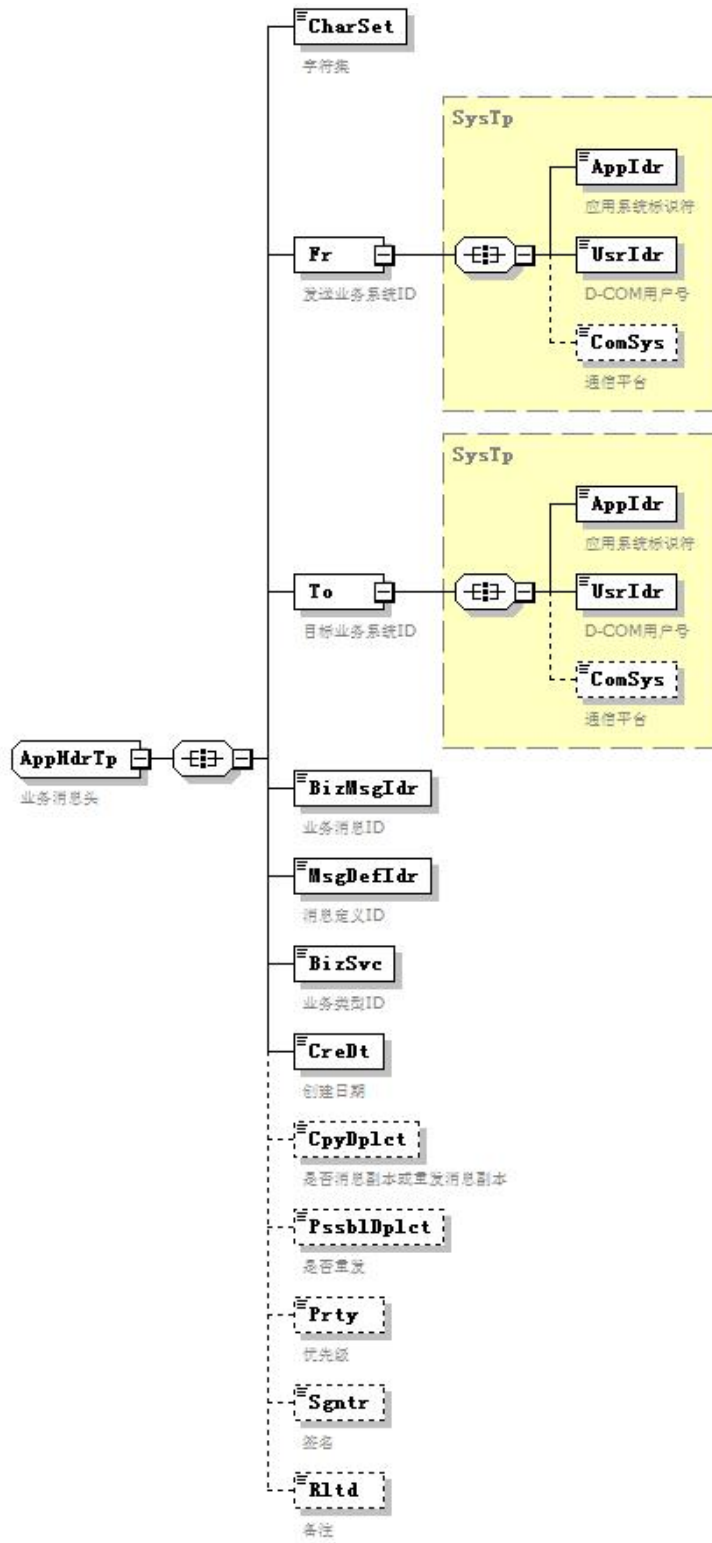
CharSet
字符集

SysTp

Fr
发送业务系统ID

AppIdr
应用系统标识符

UsrIdr
D-COM用户号

ComSys
通信平台

SysTp

To
目标业务系统ID

AppIdr
应用系统标识符

UsrIdr
D-COM用户号

ComSys
通信平台

AppHdrTp
业务消息头

BizMsgIdr
业务消息ID

MsgDefIdr
消息定义ID

BizSvc
业务类型ID

CreDt
创建日期

CpyDplct
是否消息副本或重发消息副本

PssblDplct
是否重发

Prty
优先级

Sgntr
签名

Rltd
备注